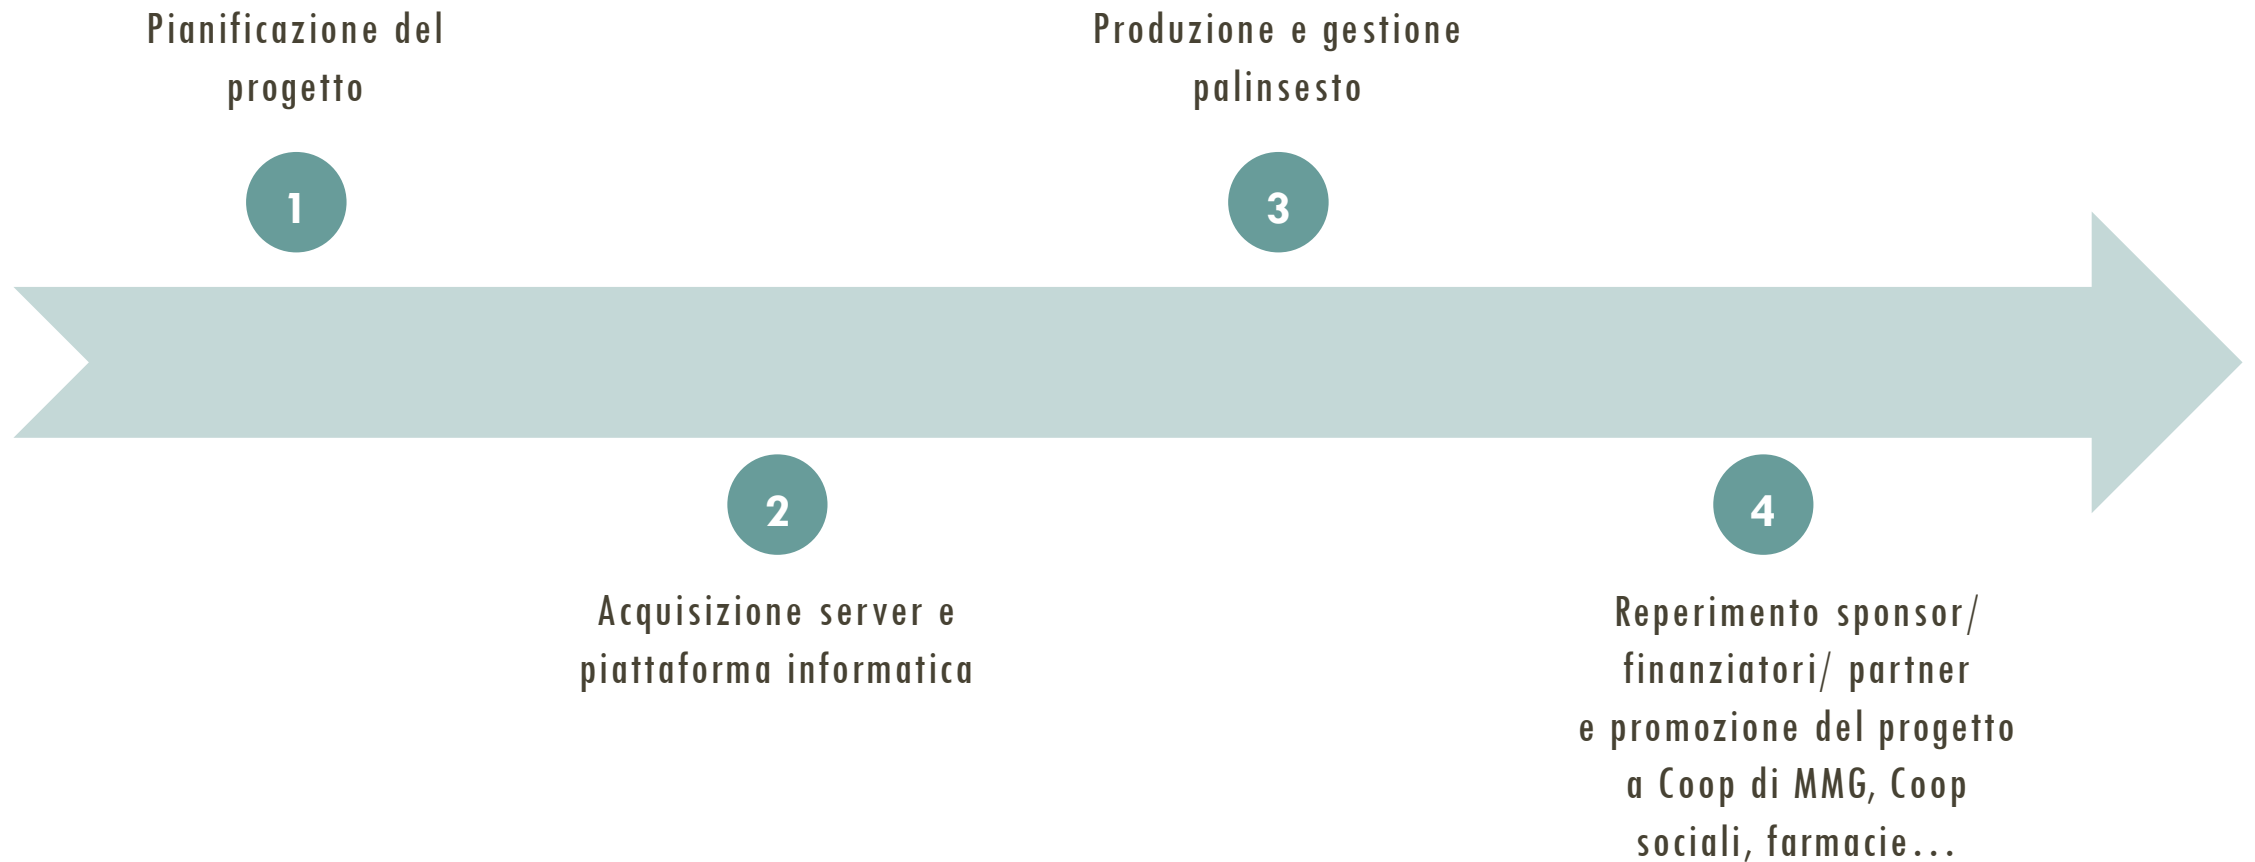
Pianificazione del progetto

1

Produzione e gestione palinsesto

3

2

4

Acquisizione server e piattaforma informatica

Reperimento sponsor/ finanziatori/ partner e promozione del progetto a Coop di MMG, Coop sociali, farmacie...